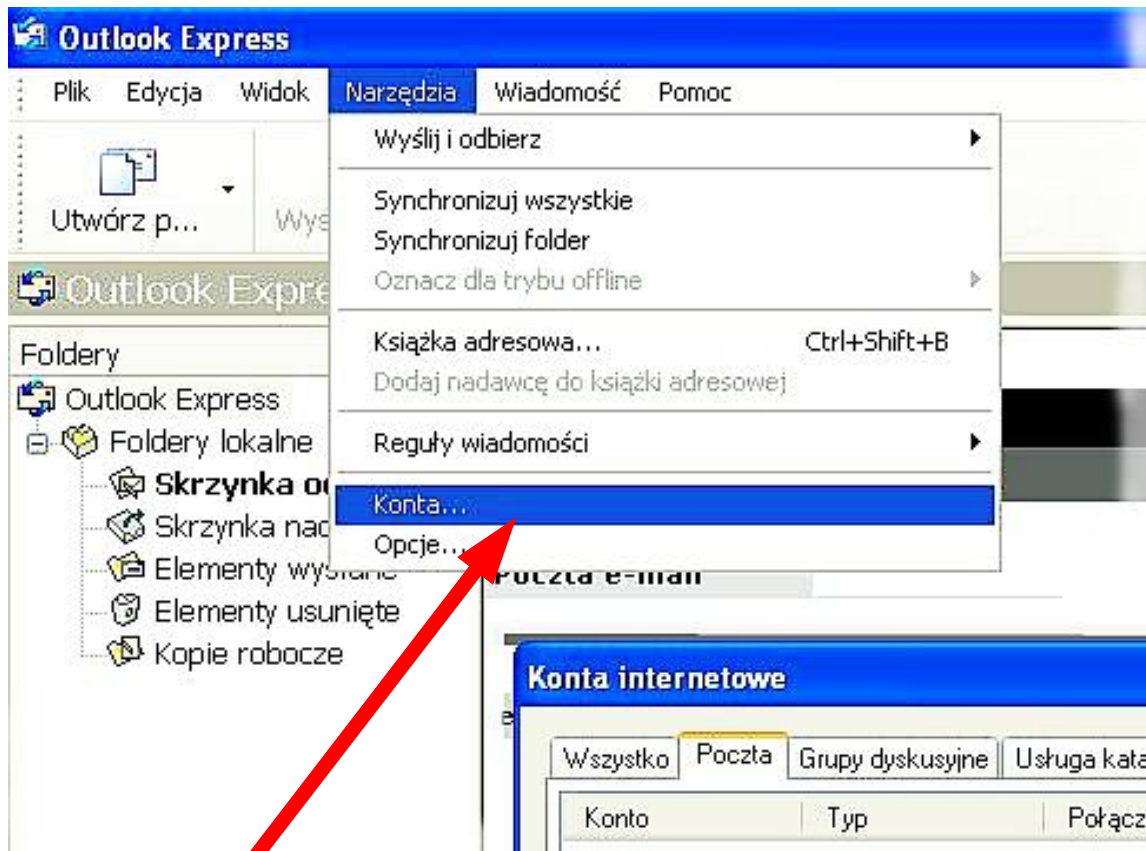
Outlook Express

Plik Edycja Widok Narzędzia Wiadomość Pomoc

Utwórz p... Wys

Outlook Expre

Foldery

Outlook Express
Foldery lokalne
Skrzynka o
Skrzynka nad
Elementy wysłane
Elementy usunięte
Kopie robocze

Wyślij i odbierz
Synchronizuj wszystkie
Synchronizuj folder
Oznacz dla trybu offline
Książka adresowa... Ctrl+Shift+B
Dodaj nadawcę do książki adresowej
Reguły wiadomości
Konta...
Opcje...

Poczta e-mail

Konta internetowe

Wszystko Poczta Grupy dyskusyjne Usługa kata

Konto Typ Połącz